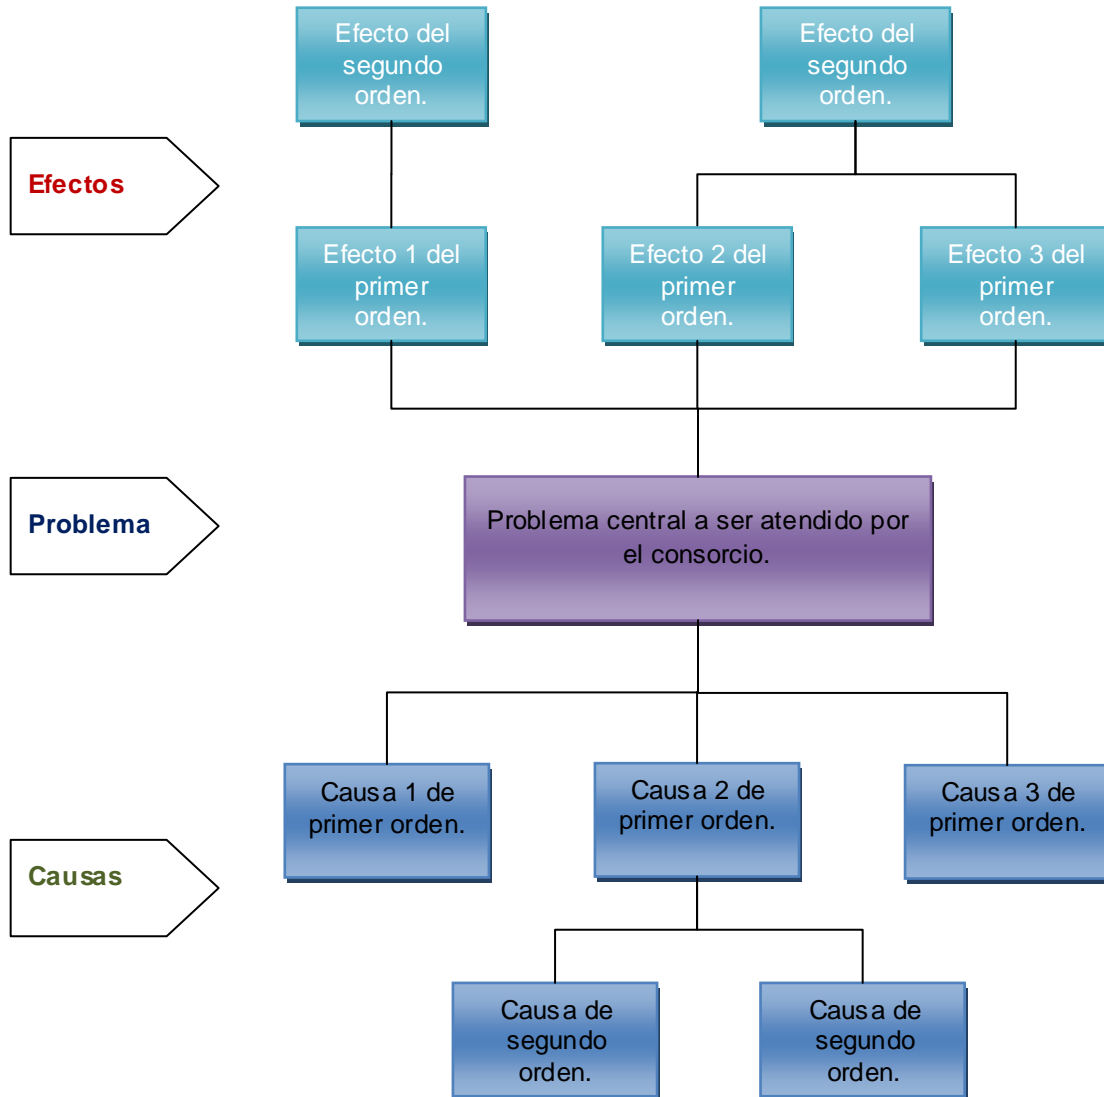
Efecto del segundo orden.

Efecto del segundo orden.

Efectos

Efecto 1 del primer orden.

Efecto 2 del primer orden.

Efecto 3 del primer orden.

Problema

Problema central a ser atendido por el consorcio.

Causa 1 de primer orden.

Causa 2 de primer orden.

Causa 3 de primer orden.

Causas

Causa de segundo orden.

Causa de segundo orden.